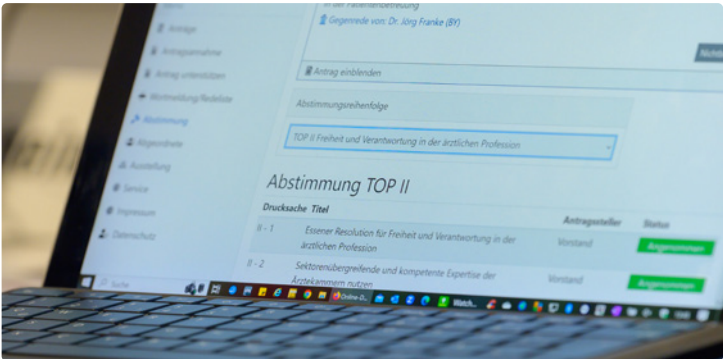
Anträge
Antragsannahme
Antrag unterstützen
Wortmeldung/Redeliste
Abstimmung
Abgeordnete
Ausstellung
Service
Impressum
Datenschutz

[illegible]
Gegenrede von: Dr. Jörg Franke (BY)
Nicht
Antrag einblenden
Abstimmungsreihenfolge
TOP II Freiheit und Verantwortung in der ärztlichen Profession

Abstimmung TOP II

| Drucksache | Titel | Antragsteller | Status |
|---|---|---|---|
| II - 1 | Essener Resolution für Freiheit und Verantwortung in der ärztlichen Profession | Vorstand | Angenommen |
| II - 2 | Sektorenübergreifende und kompetente Expertise der Ärztekammern nutzen | Vorstand | Angenommen |

Suche
Online-D...
Watch...